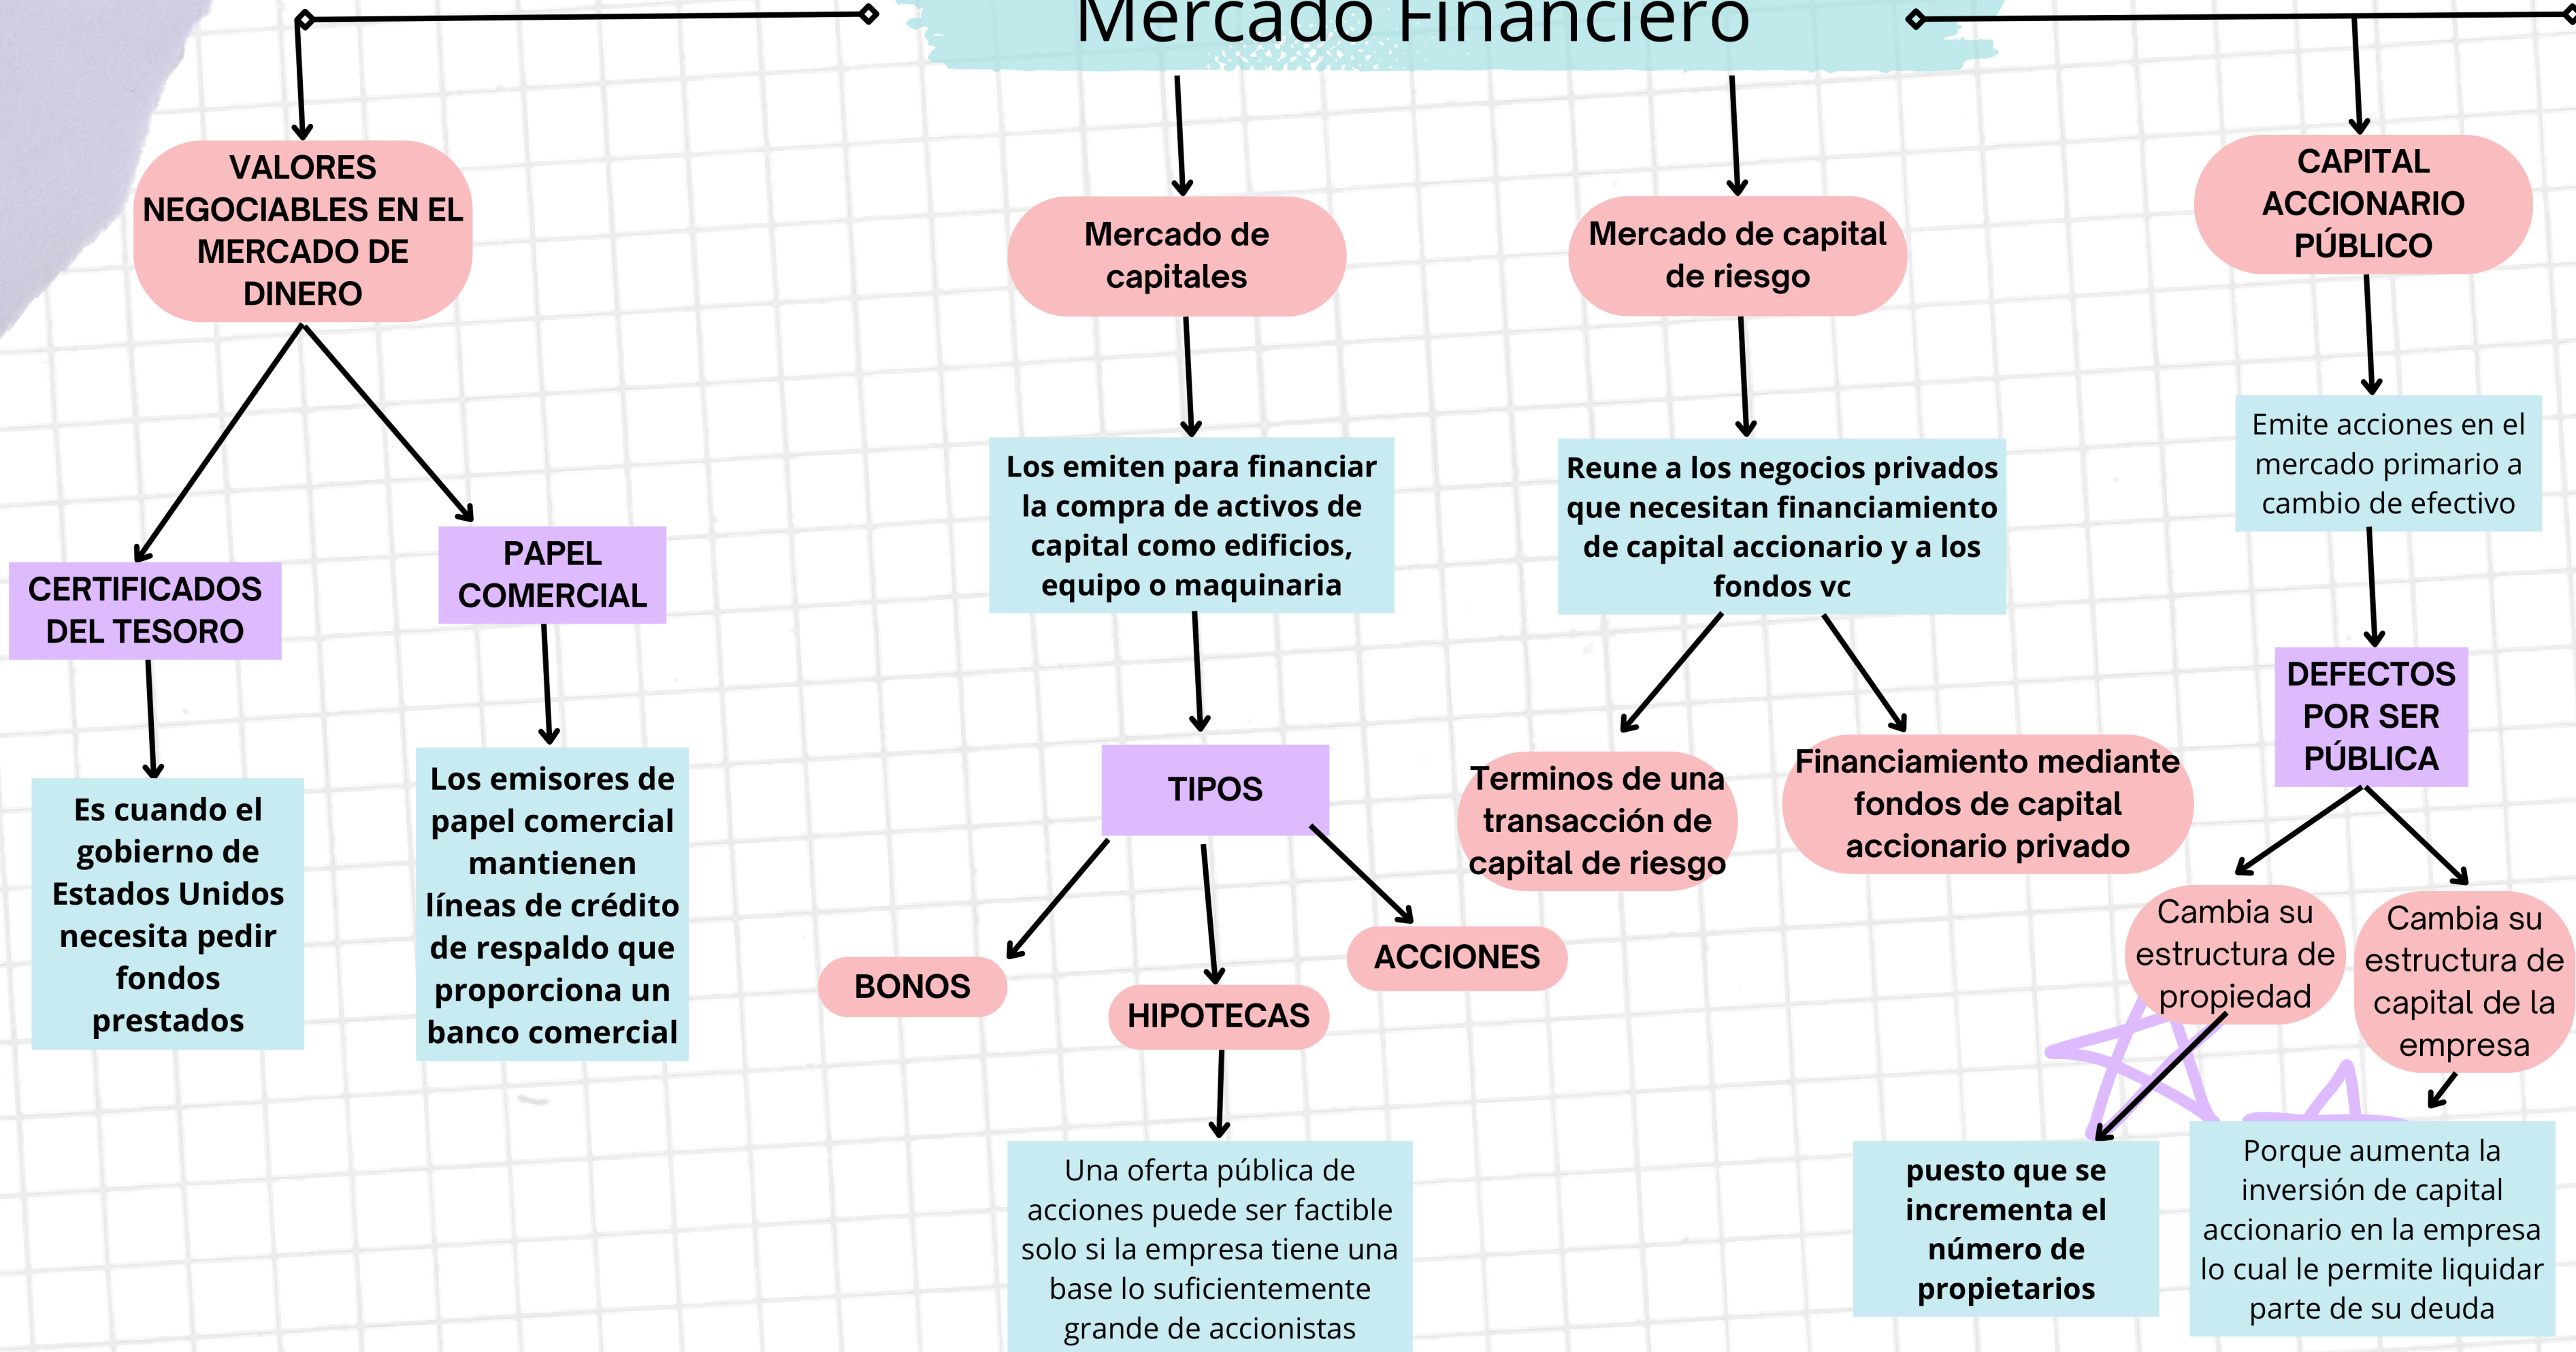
Mercado Financiero

VALORES NEGOCIABLES EN EL MERCADO DE DINERO

CERTIFICADOS DEL TESORO

Es cuando el gobierno de Estados Unidos necesita pedir fondos prestados

PAPEL COMERCIAL

Los emisores de papel comercial mantienen líneas de crédito de respaldo que proporciona un banco comercial

Mercado de capitales

Los emiten para financiar la compra de activos de capital como edificios, equipo o maquinaria

TIPOS

BONOS

HIPOTECAS

ACCIONES

Una oferta pública de acciones puede ser factible solo si la empresa tiene una base lo suficientemente grande de accionistas

Mercado de capital de riesgo

Reune a los negocios privados que necesitan financiamiento de capital accionario y a los fondos vc

Terminos de una transacción de capital de riesgo

Financiamiento mediante fondos de capital accionario privado

CAPITAL ACCIONARIO PÚBLICO

Emite acciones en el mercado primario a cambio de efectivo

DEFECTOS POR SER PÚBLICA

Cambia su estructura de propiedad

puesto que se incrementa el número de propietarios

Cambia su estructura de capital de la empresa

Porque aumenta la inversión de capital accionario en la empresa lo cual le permite liquidar parte de su deuda